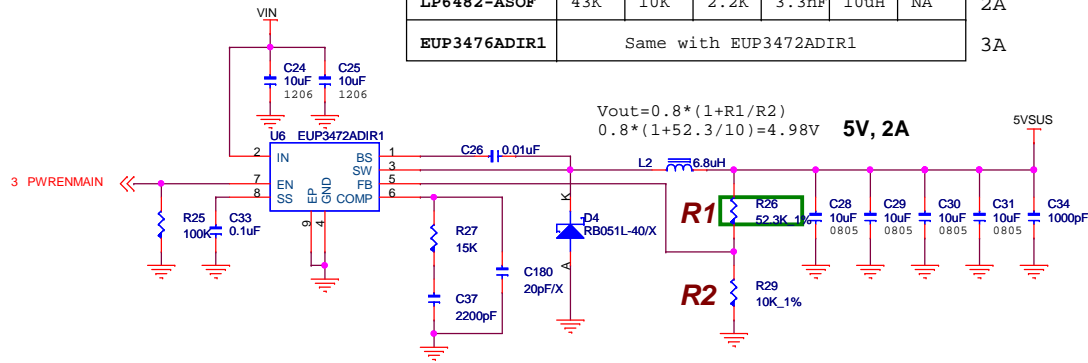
| LP6482-ASOF | 43K | 10K | 2.2K | 3.3nF | 10uH | NA | 2A |
|---|---|---|---|---|---|---|---|
| EUP3476ADIR1 | Same with EUP3472ADIR1 | | | | | | 3A |

VIN

C24 10uF 1206
C25 10uF 1206

U6 EUP3472ADIR1
2 IN
BS 1
SW 3
7 EN
FB 5
8 SS
COMP 6
EP GND
9 4

3 PWRENMAIN

R25 100K
C33 0.1uF

C26 0.01uF

Vout=0.8*(1+R1/R2)
0.8*(1+52.3/10)=4.98V
5V, 2A

5VSUS

L2 6.8uH

K
D4 RB051L-40/X
A

R27 15K
C180 20pF/X
C37 2200pF

R1
R26 52.3K_1%

R2
R29 10K_1%

C28 10uF 0805
C29 10uF 0805
C30 10uF 0805
C31 10uF 0805
C34 1000pF